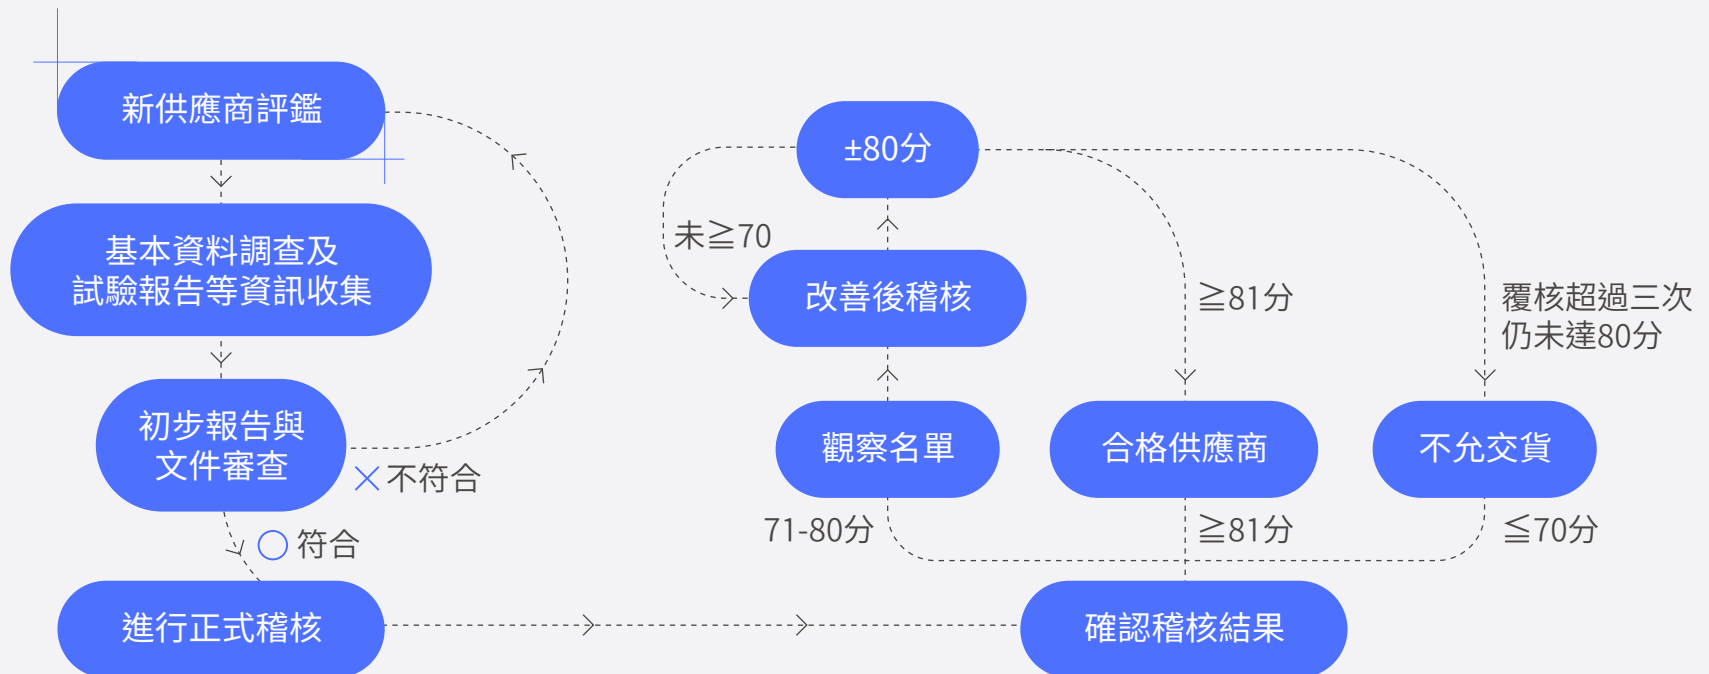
新供應商評鑑

基本資料調查及試驗報告等資訊收集

初步報告與文件審查

╳不符合

◯ 符合

進行正式稽核

±80分

未≧70

改善後稽核

觀察名單

71-80分

≧81分

合格供應商

≧81分

覆核超過三次仍未達80分

不允交貨

≦70分

確認稽核結果